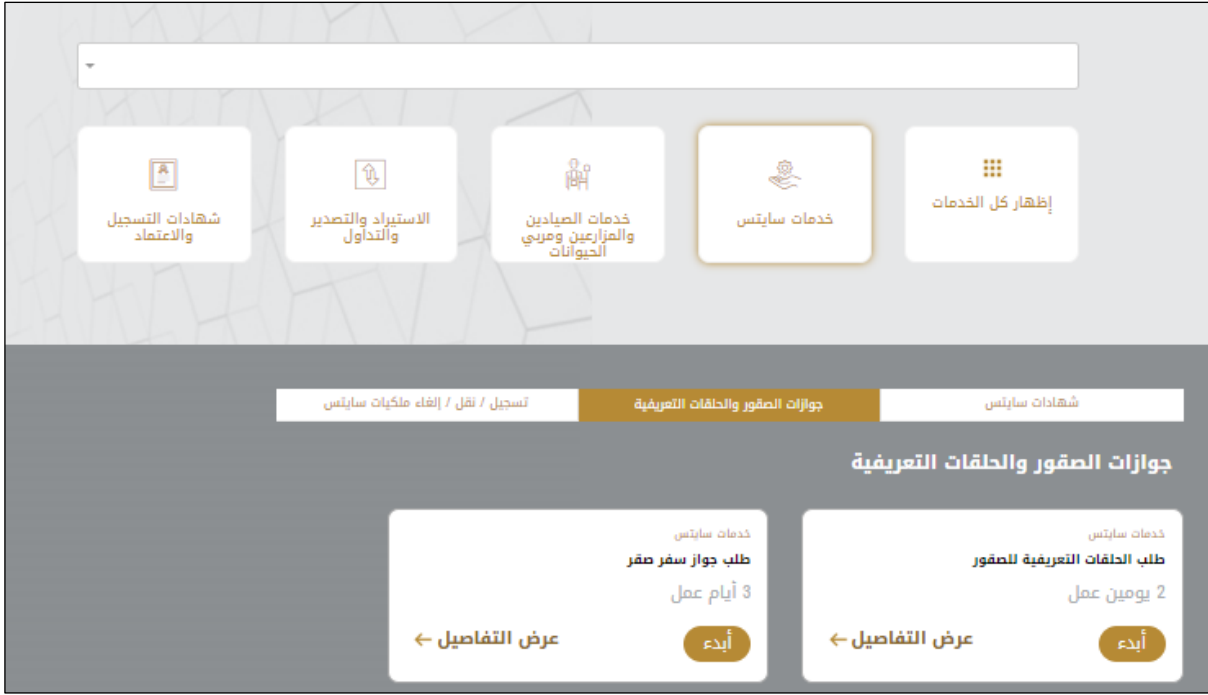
إظهار كل الخدمات

خدمات سايتس

خدمات الصيادين والمزارعين ومربي الحيوانات

الاستيراد والتصدير والتداول

شهادات التسجيل والاعتماد

شهادات سايتس

جوازات الصقور والحلقات التعريفية

تسجيل / نقل / إلغاء ملكيات سايتس

جوازات الصقور والحلقات التعريفية

خدمات سايتس

طلب الحلقات التعريفية للصقور

2 يومين عمل

أبدء

عرض التفاصيل ←

خدمات سايتس

طلب جواز سفر صقر

3 أيام عمل

أبدء

عرض التفاصيل ←